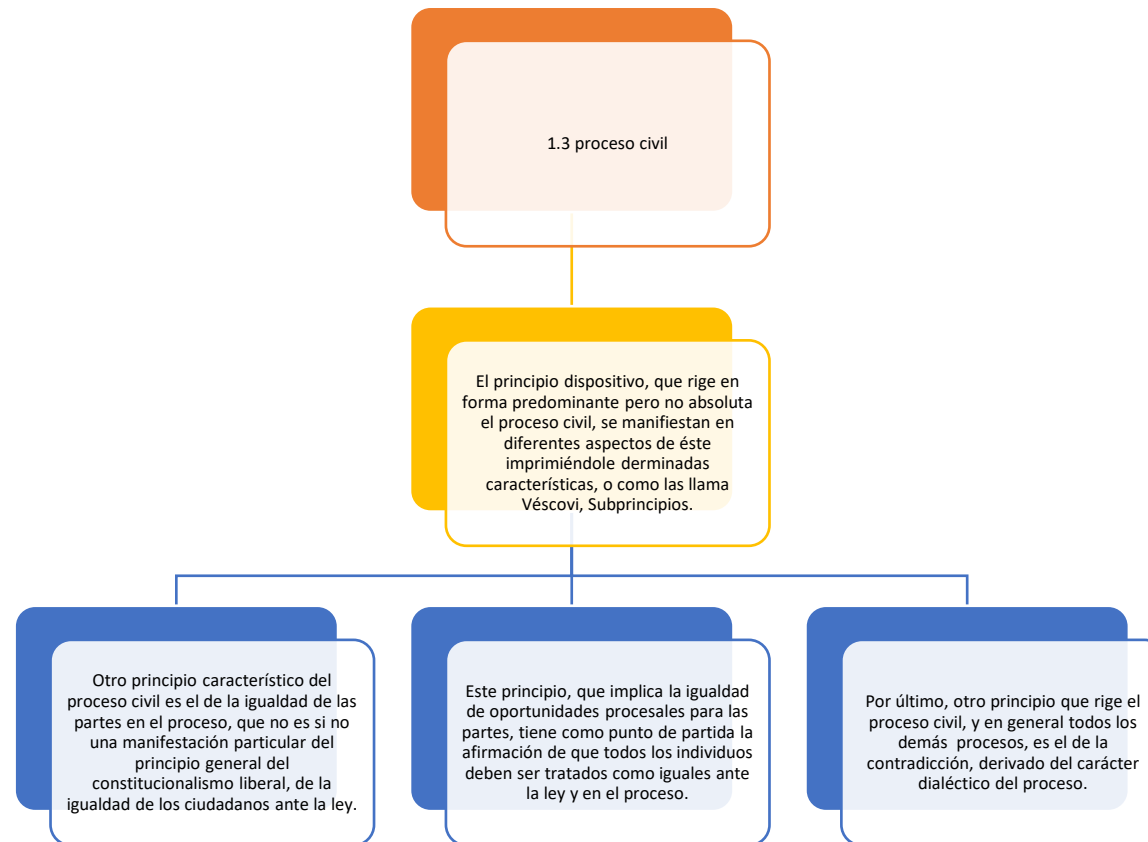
1.3 proceso civil

El principio dispositivo, que rige en forma predominante pero no absoluta el proceso civil, se manifiestan en diferentes aspectos de éste imprimiéndole derminadas características, o como las llama Véscovi, Subprincipios.

Otro principio característico del proceso civil es el de la igualdad de las partes en el proceso, que no es si no una manifestación particular del principio general del constitucionalismo liberal, de la igualdad de los ciudadanos ante la ley.

Este principio, que implica la igualdad de oportunidades procesales para las partes, tiene como punto de partida la afirmación de que todos los individuos deben ser tratados como iguales ante la ley y en el proceso.

Por último, otro principio que rige el proceso civil, y en general todos los demás procesos, es el de la contradicción, derivado del carácter dialéctico del proceso.